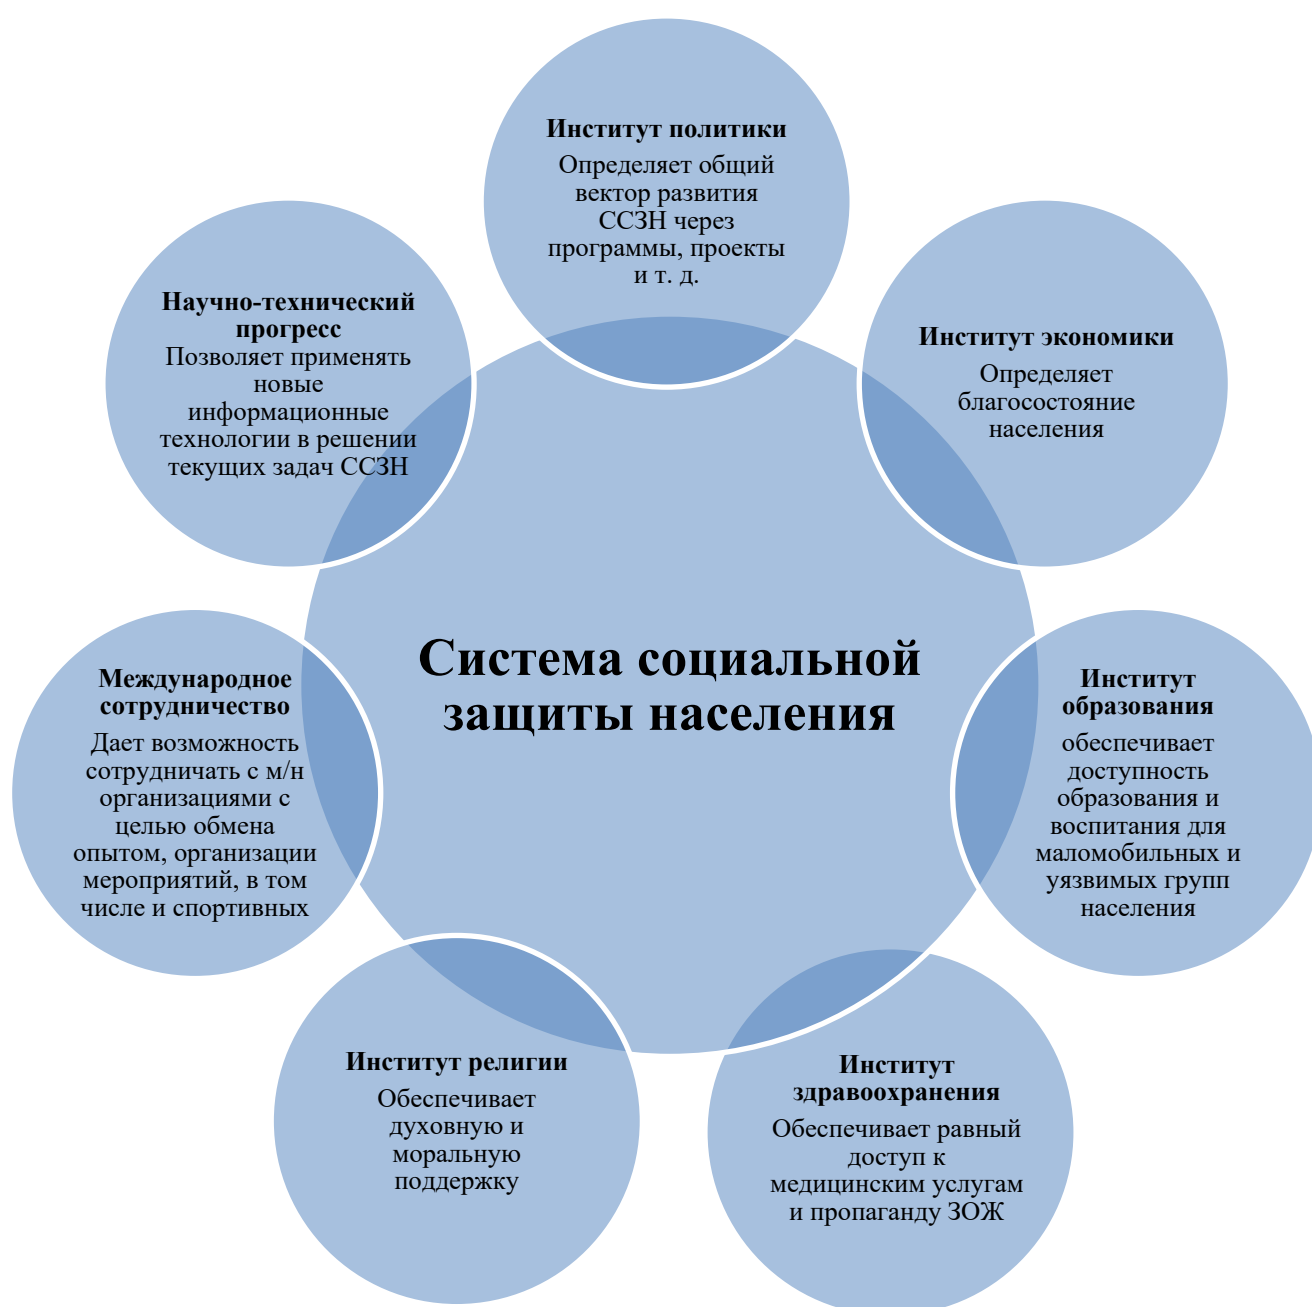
Институт политики
Определяет общий вектор развития ССЗН через программы, проекты и т. д.

Институт экономики
Определяет благосостояние населения

Институт образования
обеспечивает доступность образования и воспитания для маломобильных и уязвимых групп населения

Институт здравоохранения
Обеспечивает равный доступ к медицинским услугам и пропаганду ЗОЖ

Институт религии
Обеспечивает духовную и моральную поддержку

Международное сотрудничество
Дает возможность сотрудничать с м/н организациями с целью обмена опытом, организации мероприятий, в том числе и спортивных

Научно-технический прогресс
Позволяет применять новые информационные технологии в решении текущих задач ССЗН

Система социальной защиты населения